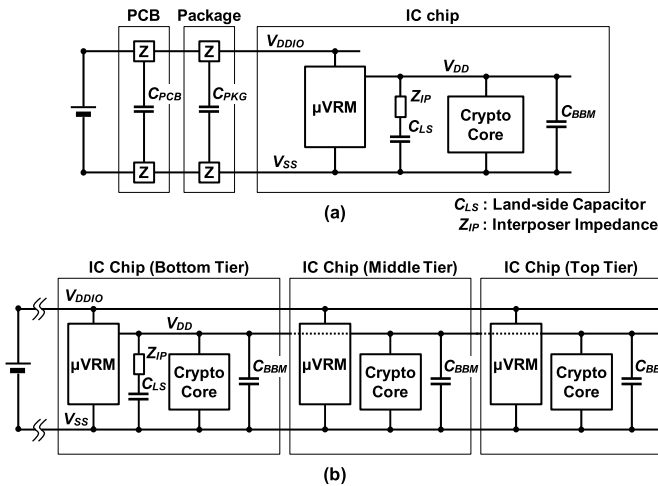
PCB

Package

IC chip

Z

Z

$V_{DDIO}$

$C_{PCB}$

$C_{PKG}$

μVRM

$V_{DD}$

$Z_{IP}$

$C_{LS}$

Crypto Core

$C_{BBM}$

Z

Z

$V_{SS}$

(a)

$C_{LS}$ : Land-side Capacitor

$Z_{IP}$ : Interposer Impedance

IC Chip (Bottom Tier)

IC Chip (Middle Tier)

IC Chip (Top Tier)

$V_{DDIO}$

$V_{DD}$

μVRM

$Z_{IP}$

$C_{LS}$

Crypto Core

$C_{BBM}$

μVRM

Crypto Core

$C_{BBM}$

μVRM

Crypto Core

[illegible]

$V_{SS}$

(b)